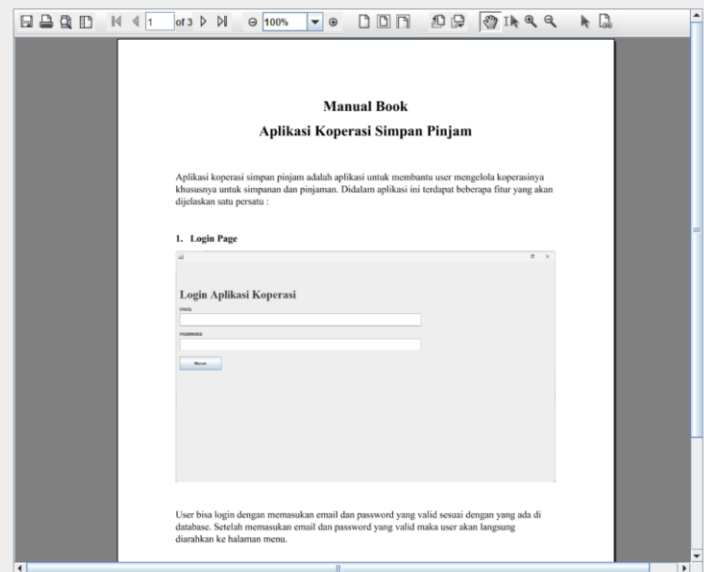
1 of 3 100%

Manual Book

Aplikasi Koperasi Simpan Pinjam

Aplikasi koperasi simpan pinjam adalah aplikasi untuk membantu user mengelola koperasinya khususnya untuk simpanan dan pinjaman. Didalam aplikasi ini terdapat beberapa fitur yang akan dijelaskan satu persatu :

1. Login Page

Login Aplikasi Koperasi

EMAIL

PASSWORD

Masuk

User bisa login dengan memasukan email dan password yang valid sesuai dengan yang ada di database. Setelah memasukan email dan password yang valid maka user akan langsung diarahkan ke halaman menu.